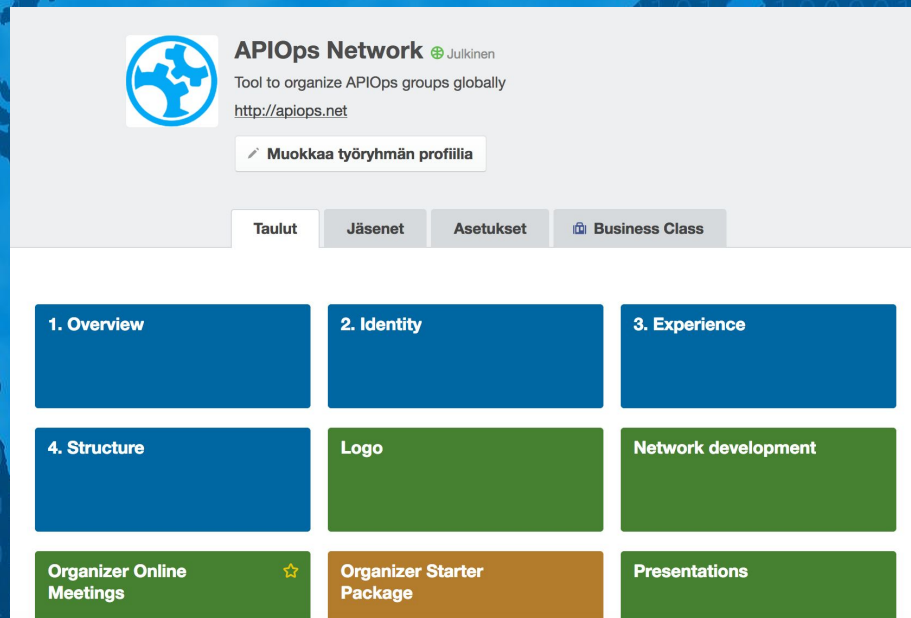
APIOps Network Julkinen

Tool to organize APIOps groups globally

http://apiops.net

Muokkaa työryhmän profiilia

Taulut | Jäsenet | Asetukset | Business Class

1. Overview

2. Identity

3. Experience

4. Structure

Logo

Network development

Organizer Online Meetings

Organizer Starter Package

Presentations